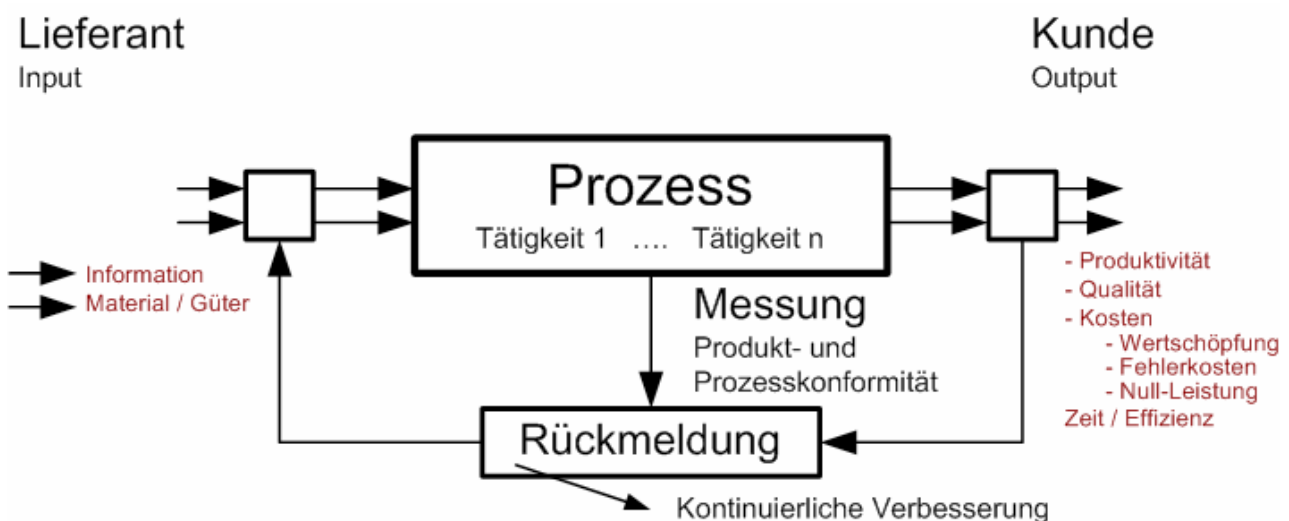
Lieferant
Input

Kunde
Output

Prozess
Tätigkeit 1 …. Tätigkeit n

Information
Material / Güter

- Produktivität
- Qualität
- Kosten
- Wertschöpfung
- Fehlerkosten
- Null-Leistung
Zeit / Effizienz

Messung
Produkt- und Prozesskonformität

Rückmeldung

Kontinuierliche Verbesserung